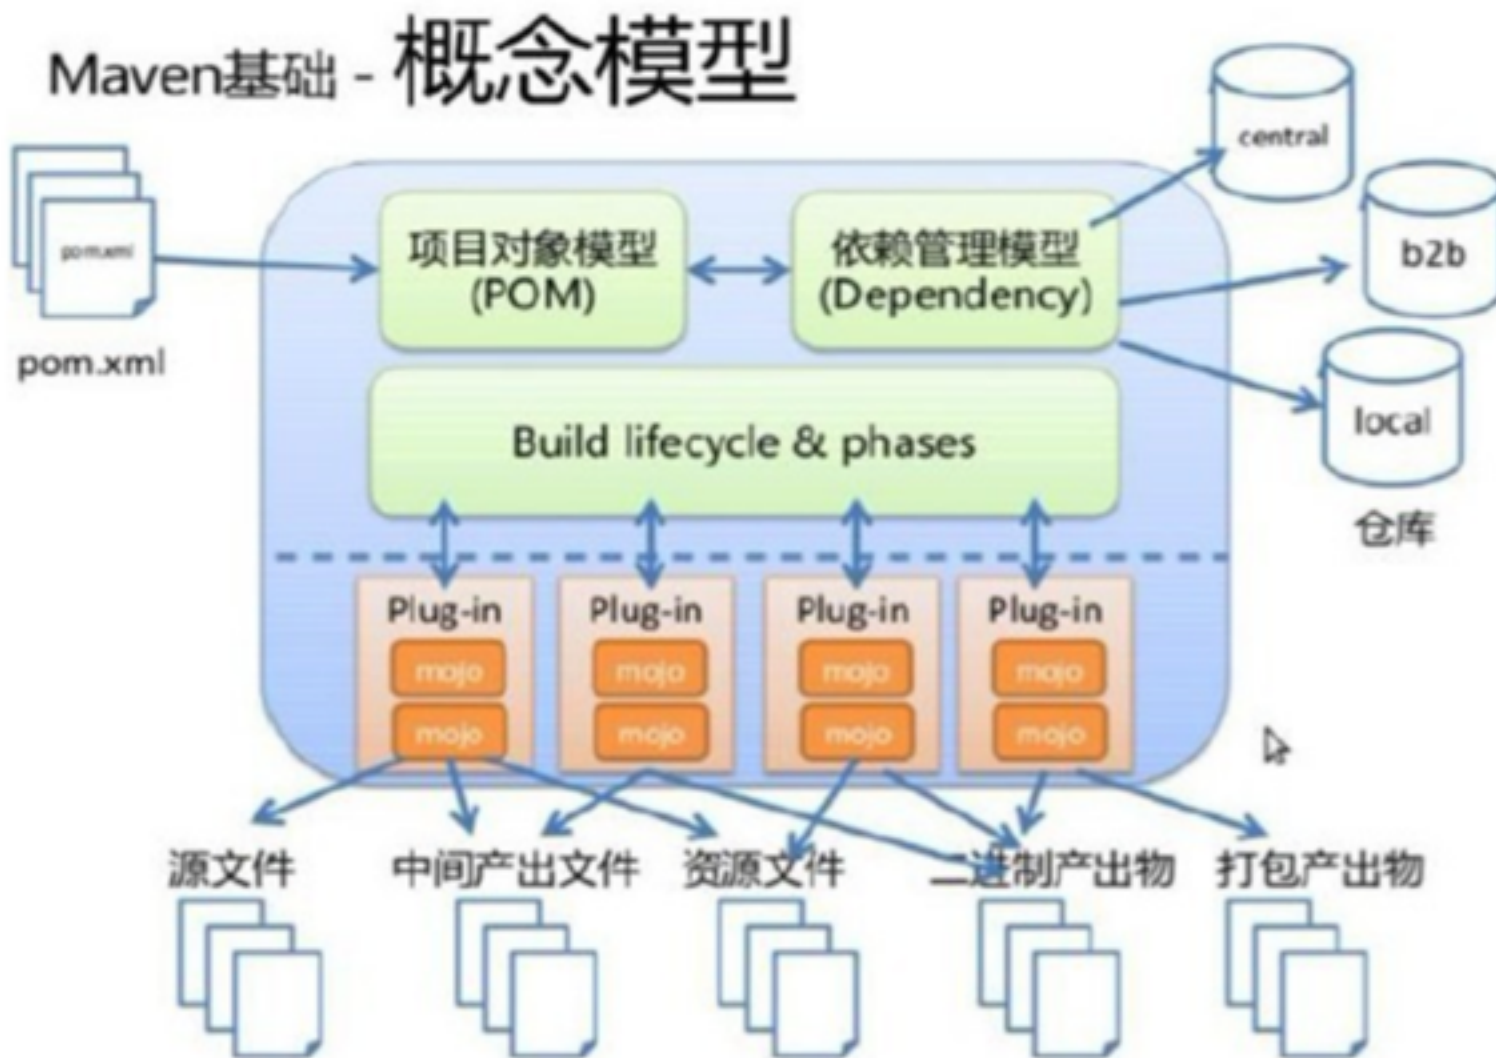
Maven基础 - 概念模型

pom.xml

pom.xml

项目对象模型
(POM)

依赖管理模型
(Dependency)

central

b2b

local

仓库

Build lifecycle & phases

Plug-in
mojo
mojo

Plug-in
mojo
mojo

Plug-in
mojo
mojo

Plug-in
mojo
mojo

源文件
中间产出文件
资源文件
二进制产出物
打包产出物